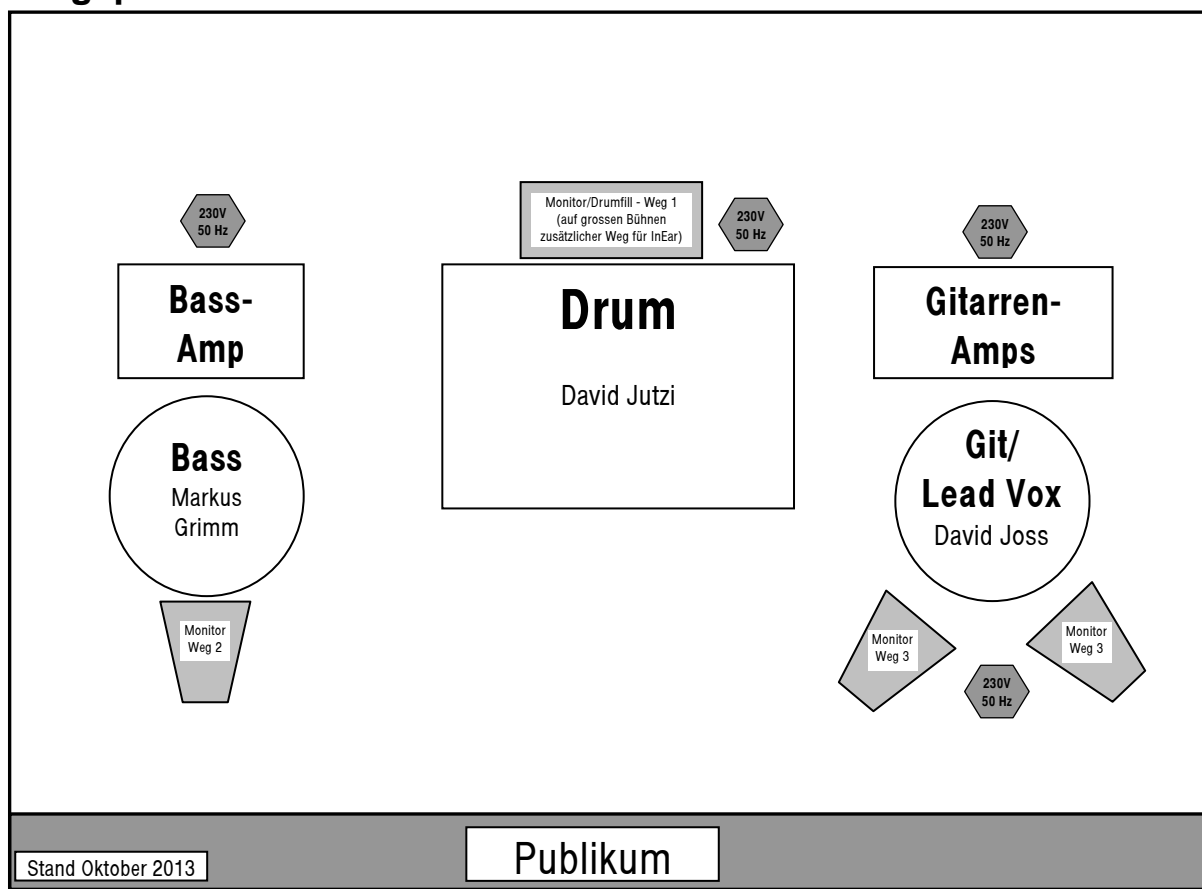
Monitor/Drumfill - Weg 1
(auf grossen Bühnen zusätzlicher Weg für InEar)

230V
50 Hz

230V
50 Hz

230V
50 Hz

Bass-
Amp

Drum

David Jutzi

Gitarren-
Amps

Bass
Markus
Grimm

Git/
Lead Vox
David Joss

Monitor
Weg 2

Monitor
Weg 3

Monitor
Weg 3

230V
50 Hz

Stand Oktober 2013

Publikum